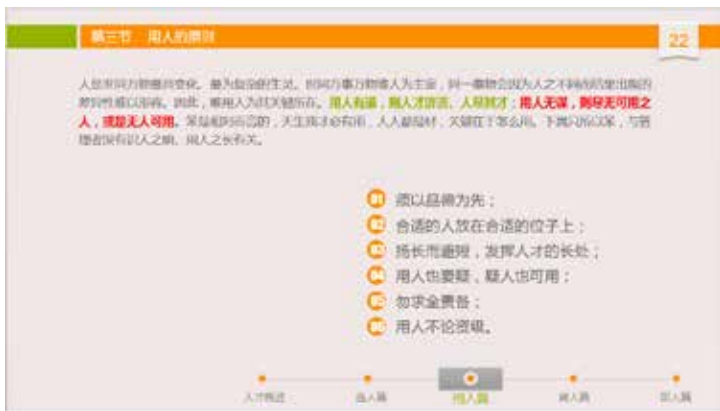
第三节　用人的原则

22

人是第一生产力……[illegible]

01 须以品德为先；
02 合适的人放在合适的位子上；
03 扬长而避短，发挥人才的长处；
04 用人也要疑，疑人也可用；
05 勿求全责备；
06 用人不论资辈。

人才概述　选人篇　用人篇　育人篇　留人篇